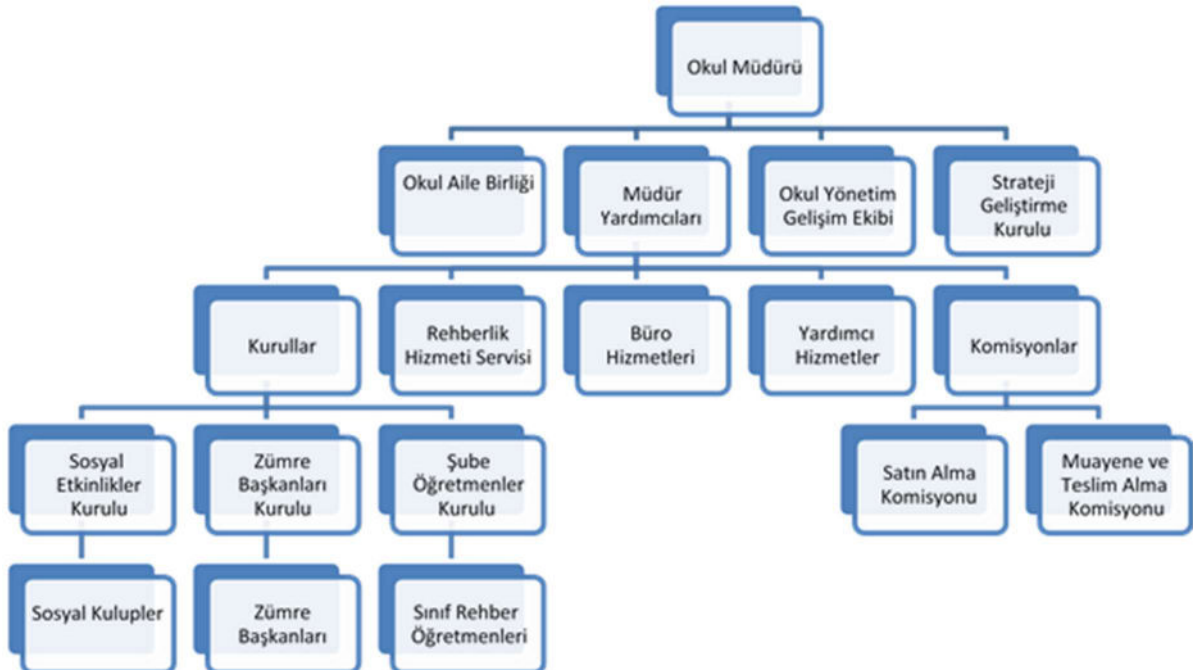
Okul Müdürü

Okul Aile Birliği

Müdür Yardımcıları

Okul Yönetim Gelişim Ekibi

Strateji Geliştirme Kurulu

Kurullar

Rehberlik Hizmeti Servisi

Büro Hizmetleri

Yardımcı Hizmetler

Komisyonlar

Sosyal Etkinlikler Kurulu

Zümre Başkanları Kurulu

Şube Öğretmenler Kurulu

Satın Alma Komisyonu

Muayene ve Teslim Alma Komisyonu

Sosyal Kulupler

Zümre Başkanları

Sınıf Rehber Öğretmenleri